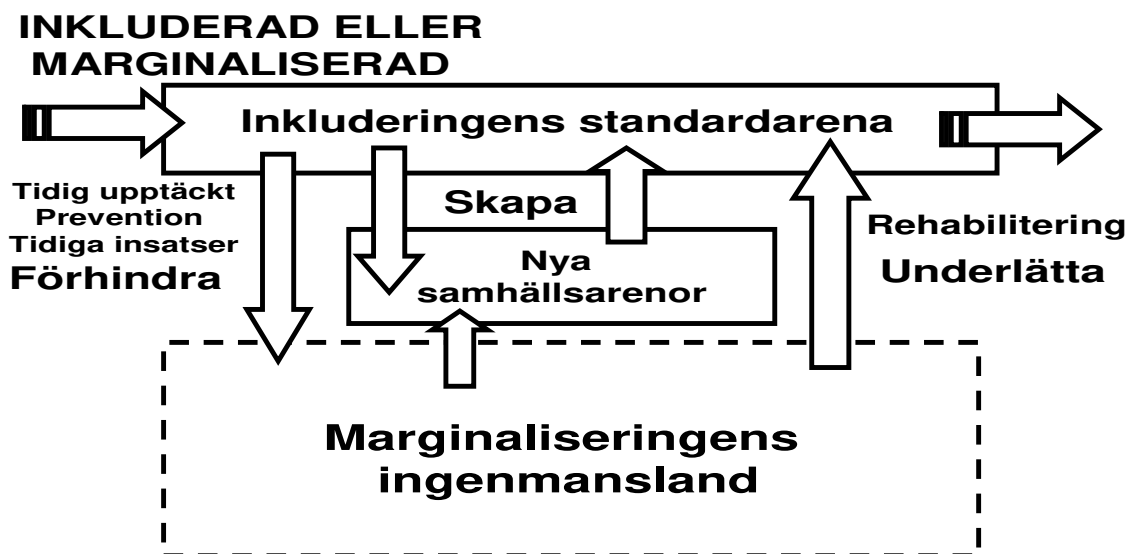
INKLUDERAD ELLER MARGINALISERAD

Inkluderingens standardarena

Tidig upptäckt
Prevention
Tidiga insatser
Förhindra

Skapa

Nya samhällsarenor

Rehabilitering
Underlätta

Marginaliseringens ingenmansland